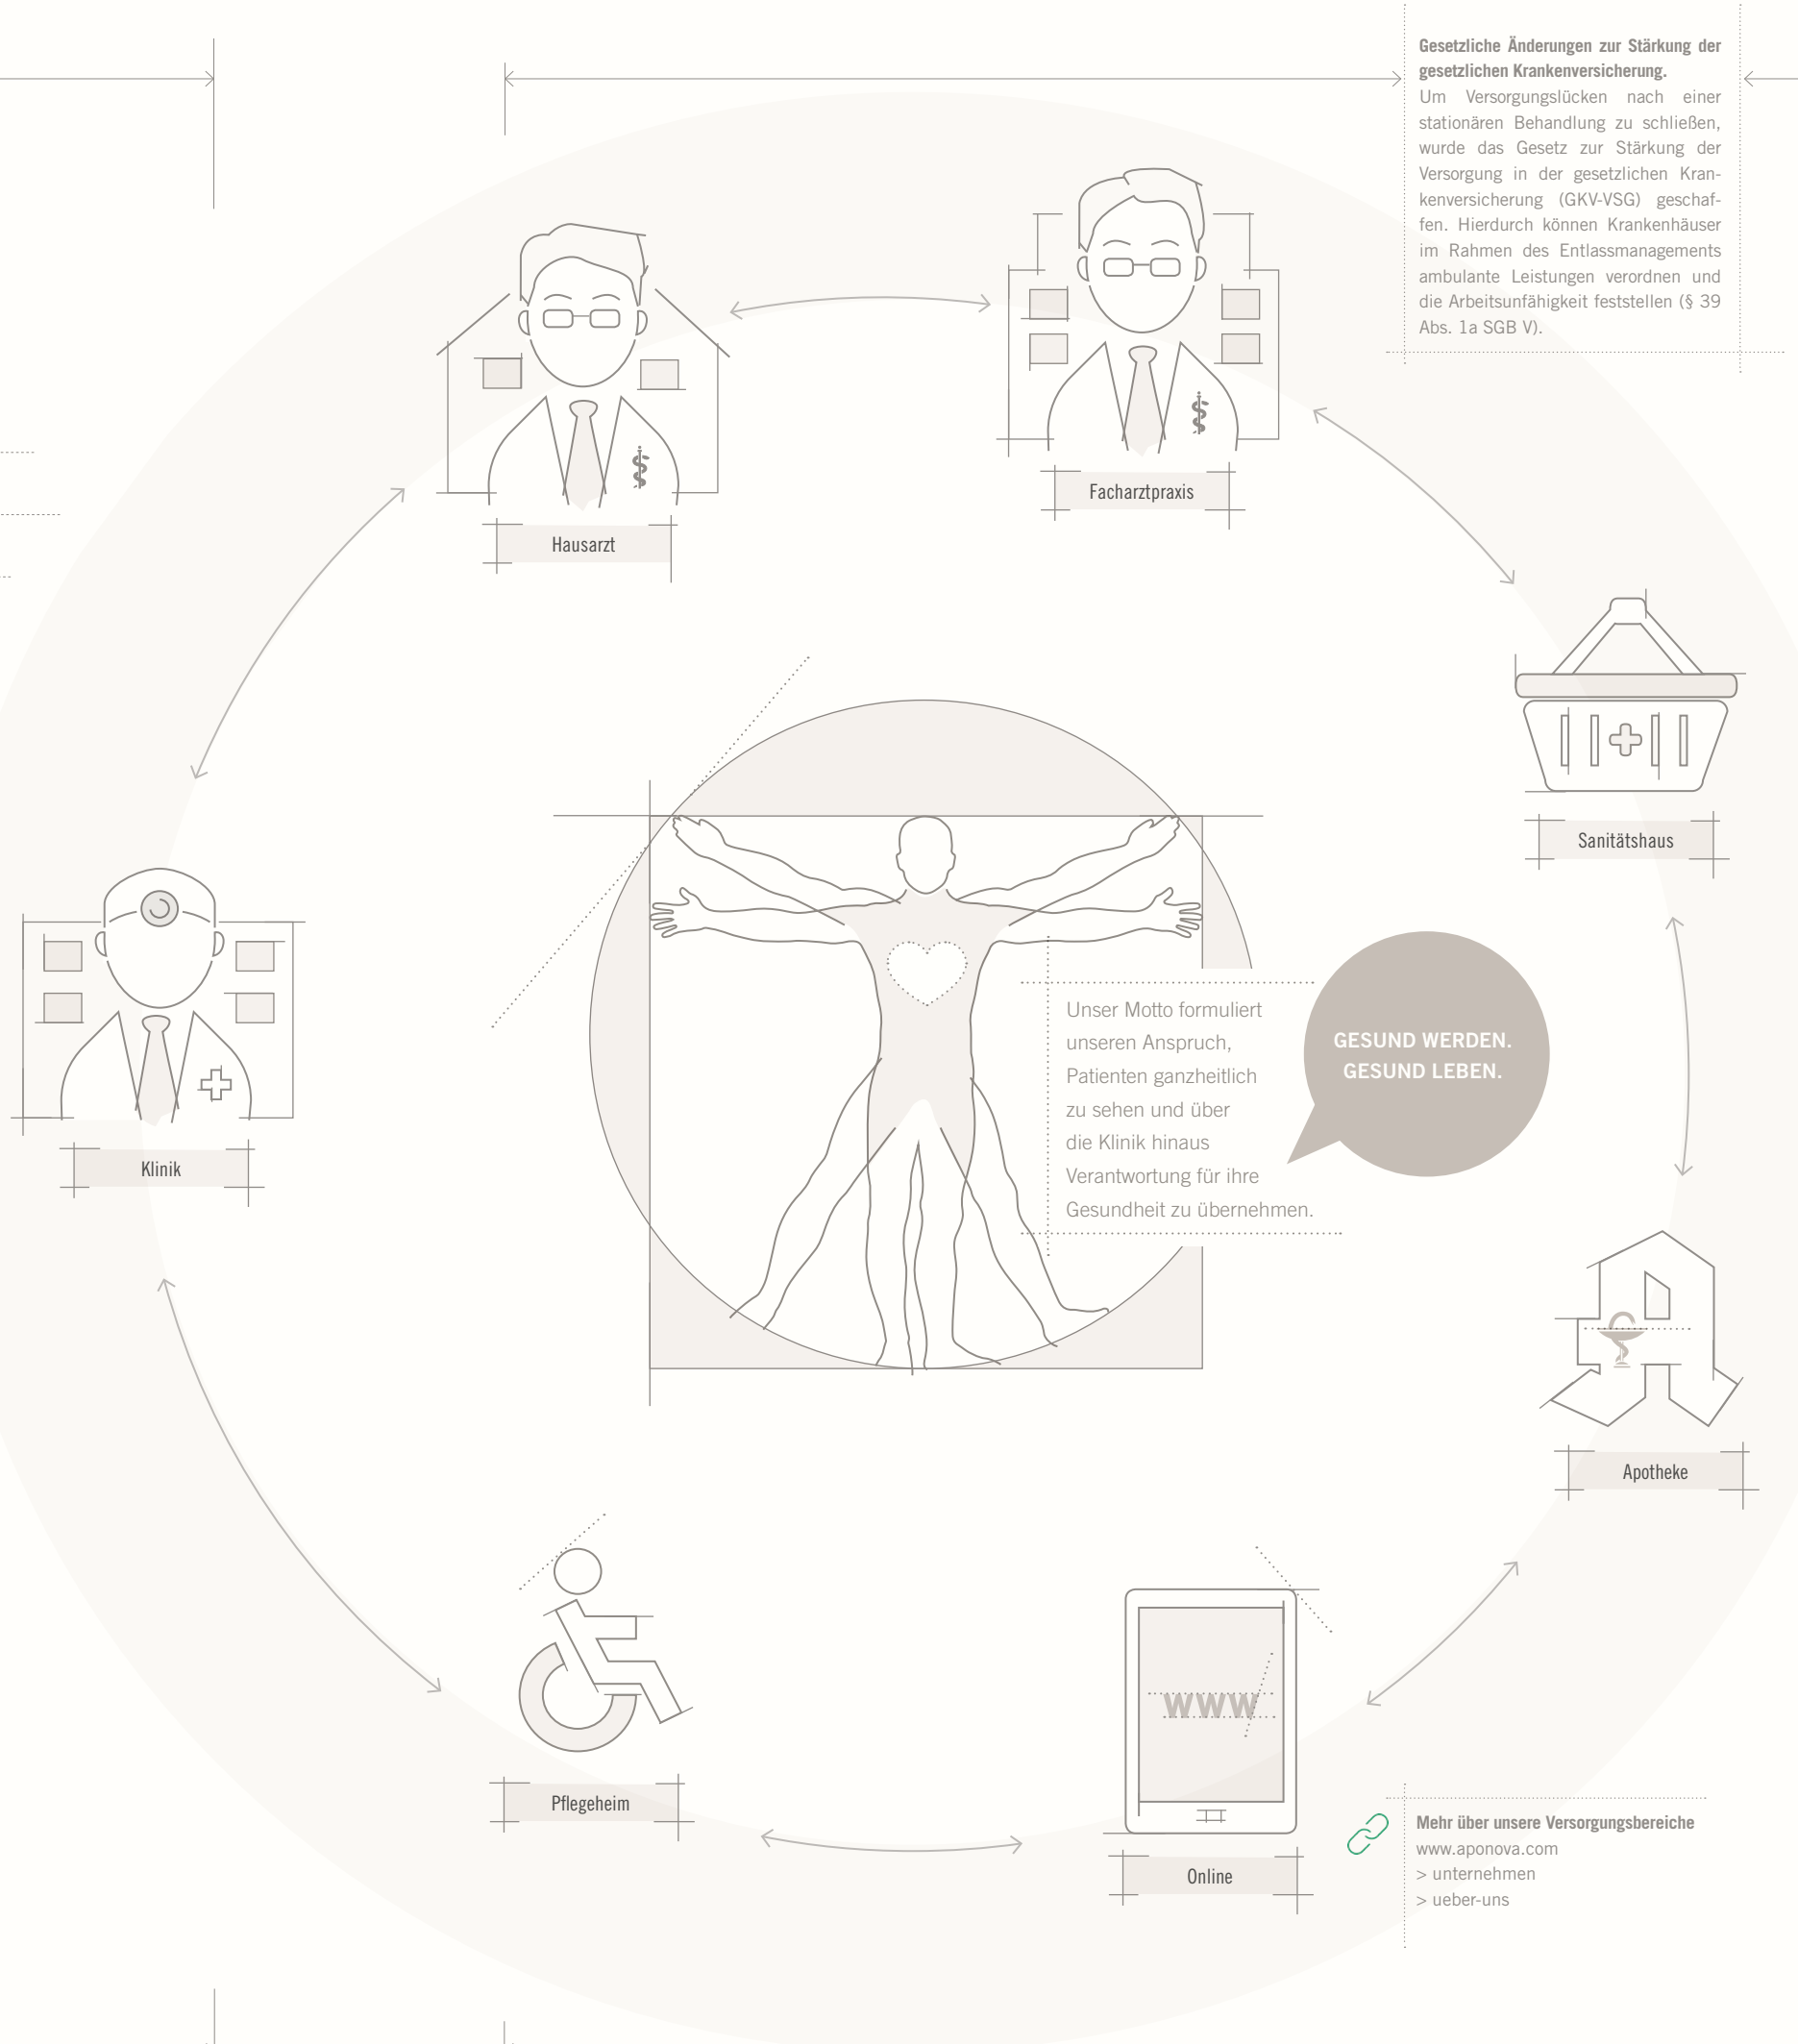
**Gesetzliche Änderungen zur Stärkung der gesetzlichen Krankenversicherung.**
Um Versorgungslücken nach einer stationären Behandlung zu schließen, wurde das Gesetz zur Stärkung der Versorgung in der gesetzlichen Krankenversicherung (GKV-VSG) geschaffen. Hierdurch können Krankenhäuser im Rahmen des Entlassmanagements ambulante Leistungen verordnen und die Arbeitsunfähigkeit feststellen (§ 39 Abs. 1a SGB V).

Hausarzt

Facharztpraxis

Sanitätshaus

Klinik

Unser Motto formuliert unseren Anspruch, Patienten ganzheitlich zu sehen und über die Klinik hinaus Verantwortung für ihre Gesundheit zu übernehmen.

GESUND WERDEN.
GESUND LEBEN.

Apotheke

WWW

Pflegeheim

Online

**Mehr über unsere Versorgungsbereiche**
www.aponova.com
> unternehmen
> ueber-uns